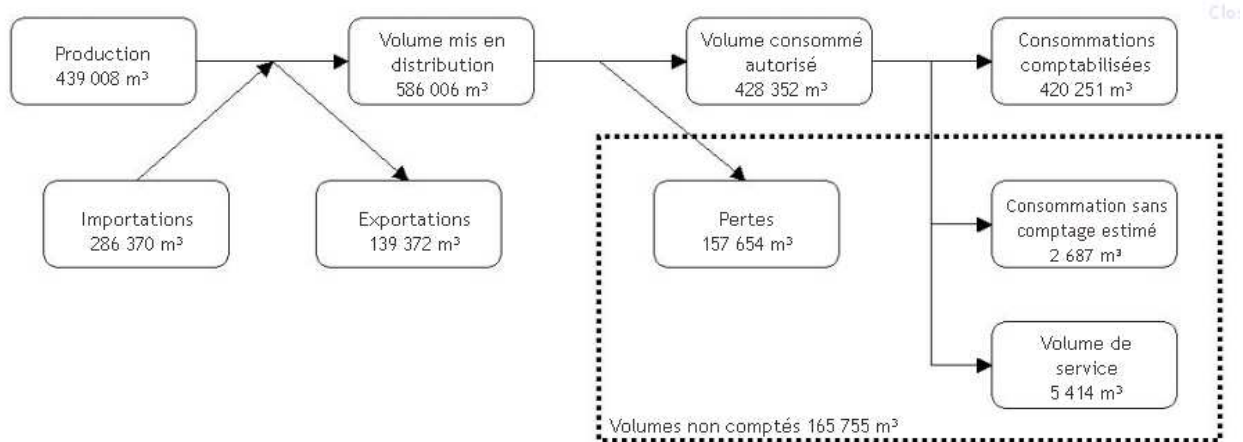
Production
439 008 m³

Volume mis en distribution
586 006 m³

Volume consommé autorisé
428 352 m³

Consommations comptabilisées
420 251 m³

Clo

Importations
286 370 m³

Exportations
139 372 m³

Pertes
157 654 m³

Consommation sans comptage estimé
2 687 m³

Volume de service
5 414 m³

Volumes non comptés 165 755 m³